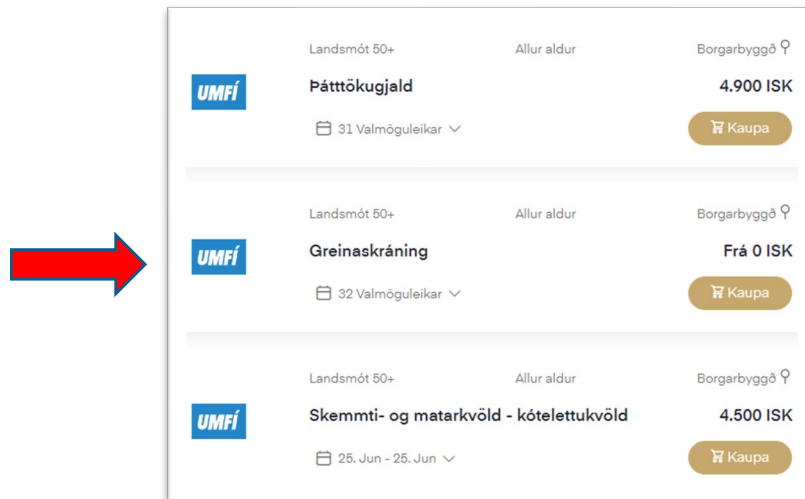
UMFÍ

Landsmót 50+

Allur aldur

Borgarbyggð

Þátttökugjald

4.900 ISK

31 Valmöguleikar

Kaupa

UMFÍ

Landsmót 50+

Allur aldur

Borgarbyggð

Greinaskráning

Frá 0 ISK

32 Valmöguleikar

Kaupa

UMFÍ

Landsmót 50+

Allur aldur

Borgarbyggð

Skemmti- og matarkvöld - kótelettukvöld

4.500 ISK

25. Jun - 25. Jun

Kaupa